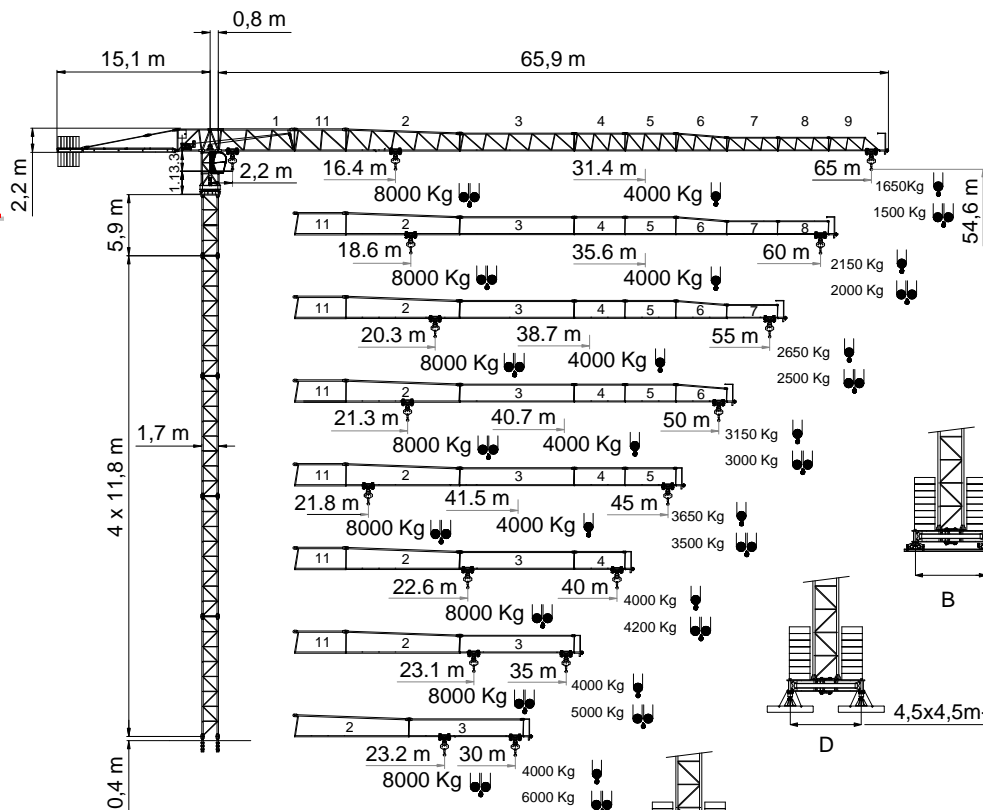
0,8 m
15,1 m
65,9 m
1 11 2 3 4 5 6 7 8 9
2,2 m
1,13,3
2,2 m
16.4 m
31.4 m
65 m
8000 Kg
4000 Kg
1650Kg
1500 Kg
54,6 m
5,9 m
11 2 3 4 5 6 7 8
18.6 m
35.6 m
60 m
8000 Kg
4000 Kg
2150 Kg
2000 Kg
11 2 3 4 5 6 7
20.3 m
38.7 m
55 m
8000 Kg
4000 Kg
2650 Kg
2500 Kg
11 2 3 4 5 6
21.3 m
40.7 m
50 m
8000 Kg
4000 Kg
3150 Kg
3000 Kg
1,7 m
4 x 11,8 m
11 2 3 4 5
21.8 m
41.5 m
45 m
8000 Kg
4000 Kg
3650 Kg
3500 Kg
11 2 3 4
22.6 m
40 m
8000 Kg
4000 Kg
4200 Kg
B
11 2 3
23.1 m
35 m
8000 Kg
4000 Kg
5000 Kg
4,5x4,5m
D
2 3
23.2 m
30 m
8000 Kg
4000 Kg
6000 Kg
0,4 m